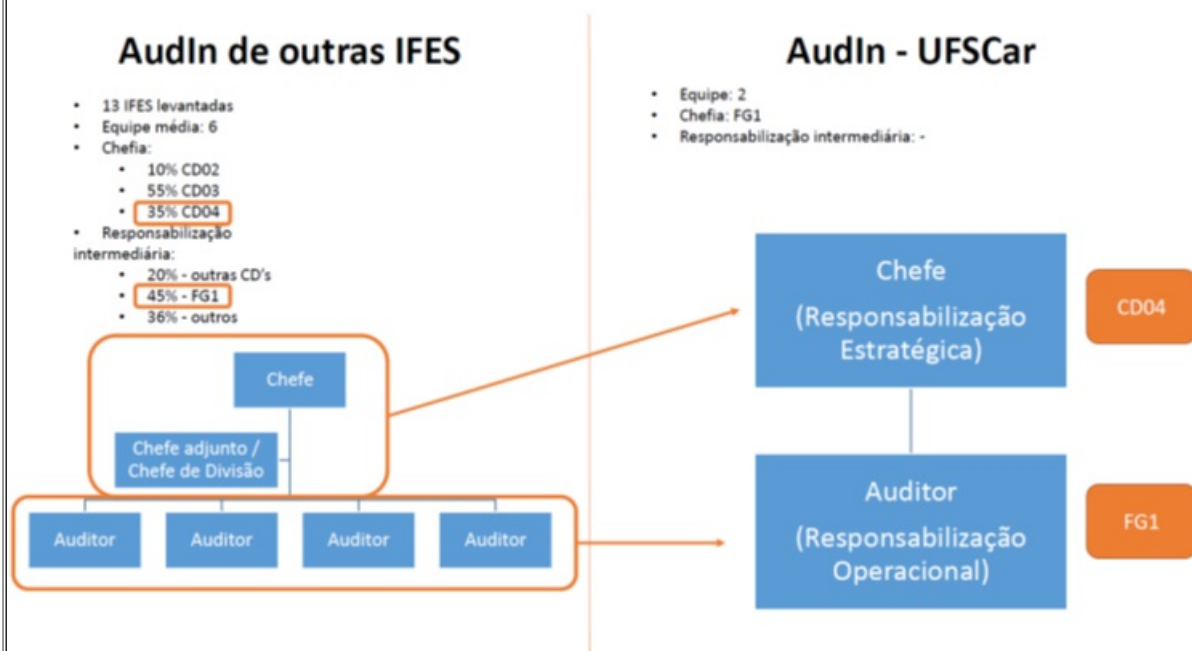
AudIn de outras IFES

- 13 IFES levantadas
- Equipe média: 6
- Chefia:
  - 10% CD02
  - 55% CD03
  - 35% CD04
- Responsabilização intermediária:
  - 20% - outras CD's
  - 45% - FG1
  - 36% - outros

Chefe

Chefe adjunto / Chefe de Divisão

Auditor

Auditor

Auditor

Auditor

AudIn - UFSCar

- Equipe: 2
- Chefia: FG1
- Responsabilização intermediária: -

Chefe (Responsabilização Estratégica)

CD04

Auditor (Responsabilização Operacional)

FG1